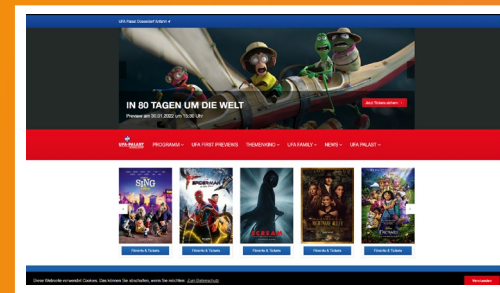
UFA Palast Düsseldorf Wählen

IN 80 TAGEN UM DIE WELT

Preview am 30.01.2022 um 15:30 Uhr

Jetzt Tickets sichern

UFA PALAST

PROGRAMM

UFA FIRST PREVIEWS

THEMENKINO

UFA FAMILY

NEWS

UFA PALAST

SING

SPIDER-MAN

SCREAM

ENCANTO

Filminfo & Tickets

Filminfo & Tickets

Filminfo & Tickets

Filminfo & Tickets

Filminfo & Tickets

Diese Webseite verwendet Cookies. Das können Sie abschalten, wenn Sie möchten. Zum Datenschutz

Verstanden